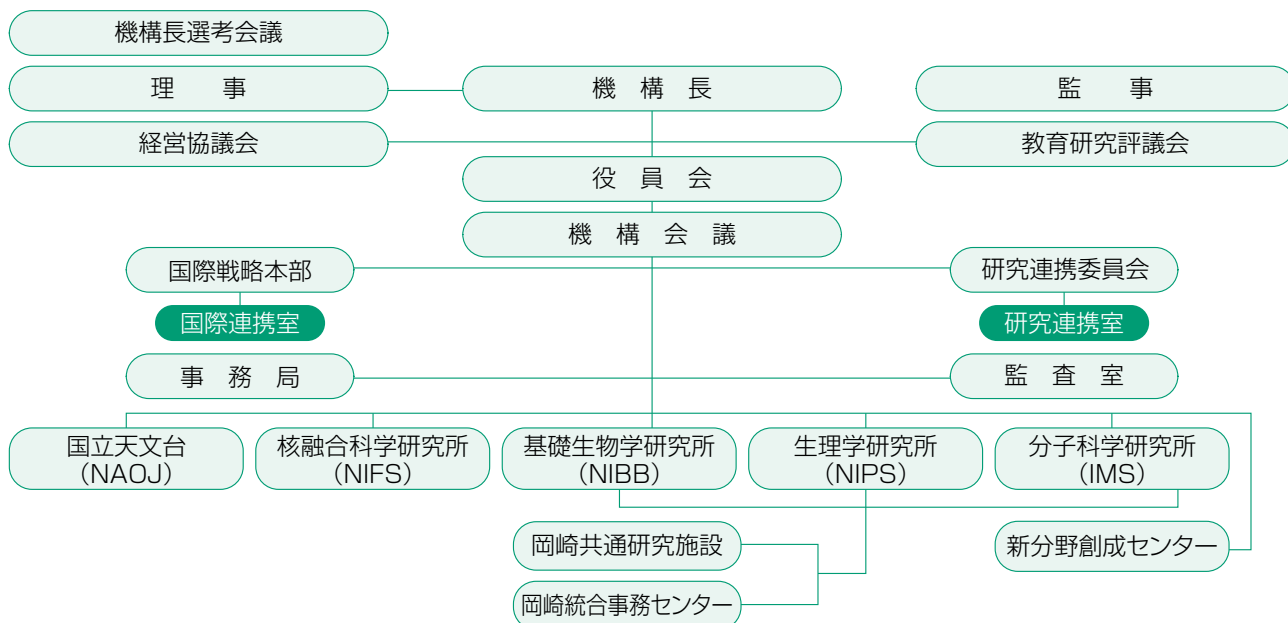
機構長選考会議

理　　事

機　構　長

監　　事

経営協議会

教育研究評議会

役　員　会

機　構　会　議

国際戦略本部

研究連携委員会

国際連携室

研究連携室

事　務　局

監　査　室

国立天文台
（NAOJ）

核融合科学研究所
（NIFS）

基礎生物学研究所
（NIBB）

生理学研究所
（NIPS）

分子科学研究所
（IMS）

岡崎共通研究施設

新分野創成センター

岡崎統合事務センター